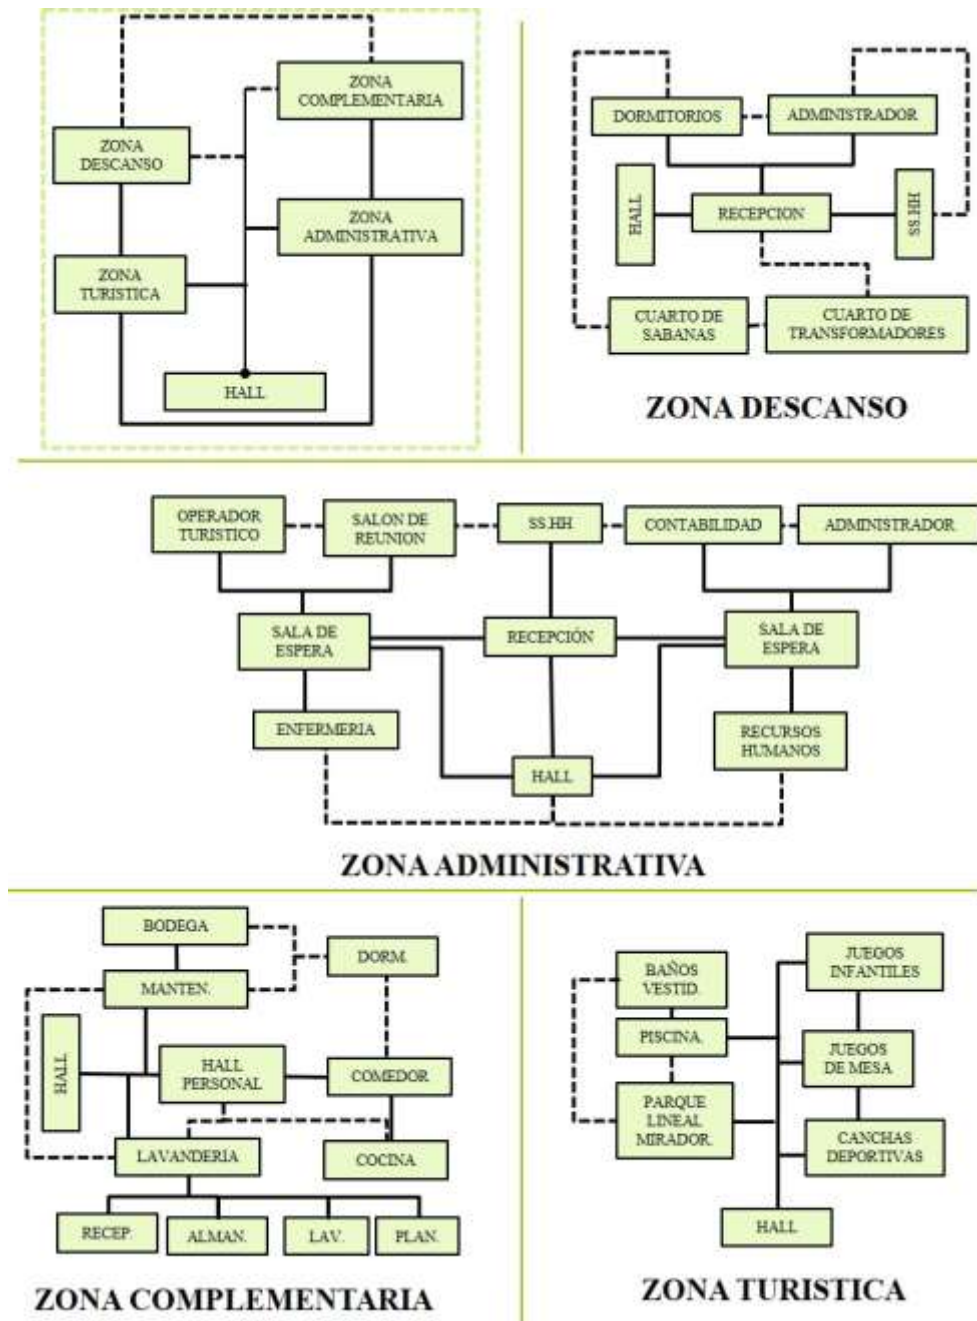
ZONA COMPLEMENTARIA

ZONA DESCANSO

ZONA ADMINISTRATIVA

ZONA TURISTICA

HALL

DORMITORIOS

ADMINISTRADOR

HALL

RECEPCION

SS.HH

CUARTO DE SABANAS

CUARTO DE TRANSFORMADORES

ZONA DESCANSO

OPERADOR TURISTICO

SALON DE REUNION

SS.HH

CONTABILIDAD

ADMINISTRADOR

SALA DE ESPERA

RECEPCIÓN

SALA DE ESPERA

ENFERMERIA

RECURSOS HUMANOS

HALL

ZONA ADMINISTRATIVA

BODEGA

DORM.

MANTEN.

HALL

HALL PERSONAL

COMEDOR

LAVANDERIA

COCINA

RECEP.

ALMAN.

LAV.

PLAN.

ZONA COMPLEMENTARIA

BAÑOS VESTID.

JUEGOS INFANTILES

PISCINA

JUEGOS DE MESA

PARQUE LINEAL MIRADOR

CANCHAS DEPORTIVAS

HALL

ZONA TURISTICA